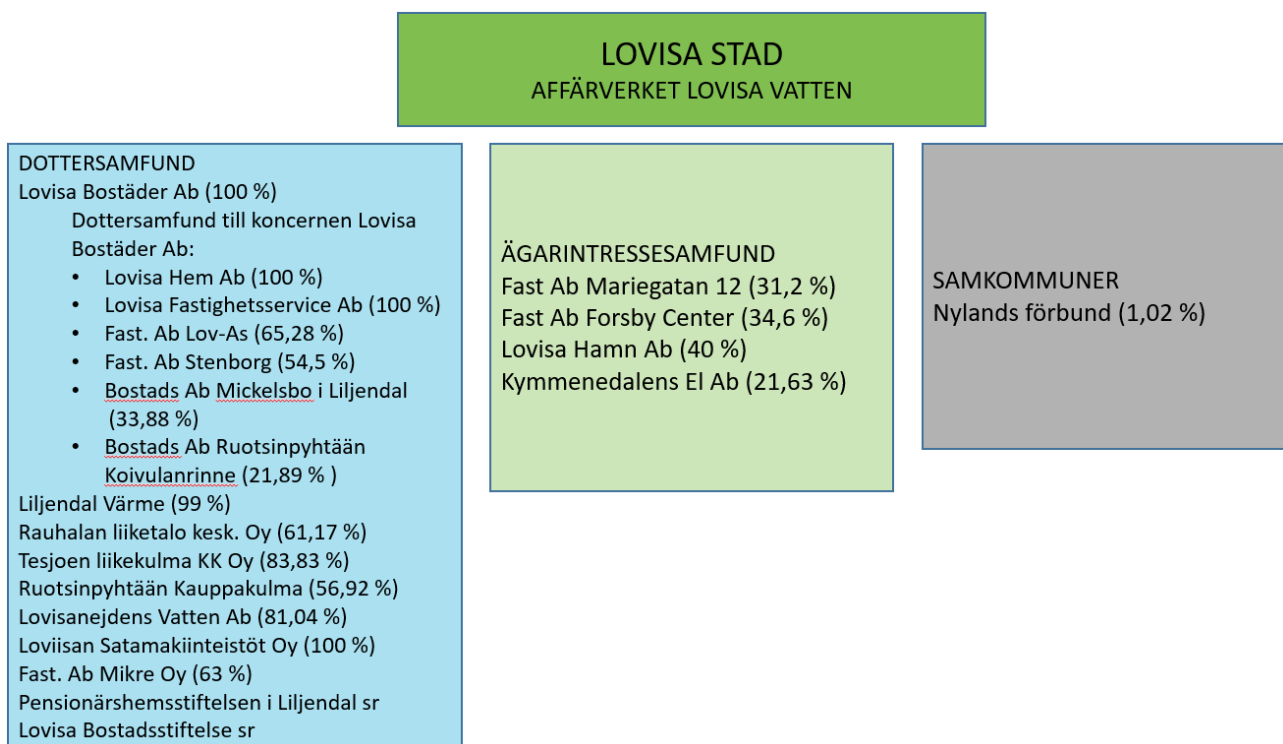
LOVISA STAD
AFFÄRVERKET LOVISA VATTEN

DOTTERSAMFUND
Lovisa Bostäder Ab (100 %)
Dottersamfund till koncernen Lovisa Bostäder Ab:
• Lovisa Hem Ab (100 %)
• Lovisa Fastighetsservice Ab (100 %)
• Fast. Ab Lov-As (65,28 %)
• Fast. Ab Stenborg (54,5 %)
• Bostads Ab Mickelsbo i Liljendal (33,88 %)
• Bostads Ab Ruotsinpyhtään Koivulanrinne (21,89 % )
Liljendal Värme (99 %)
Rauhalan liiketalo kesk. Oy (61,17 %)
Tesjoen liikekulma KK Oy (83,83 %)
Ruotsinpyhtään Kauppakulma (56,92 %)
Lovisanejdens Vatten Ab (81,04 %)
Loviisan Satamakiinteistöt Oy (100 %)
Fast. Ab Mikre Oy (63 %)
Pensionärshemsstiftelsen i Liljendal sr
Lovisa Bostadsstiftelse sr

ÄGARINTRESSESAMFUND
Fast Ab Mariegatan 12 (31,2 %)
Fast Ab Forsby Center (34,6 %)
Lovisa Hamn Ab (40 %)
Kymmenedalens El Ab (21,63 %)

SAMKOMMUNER
Nylands förbund (1,02 %)